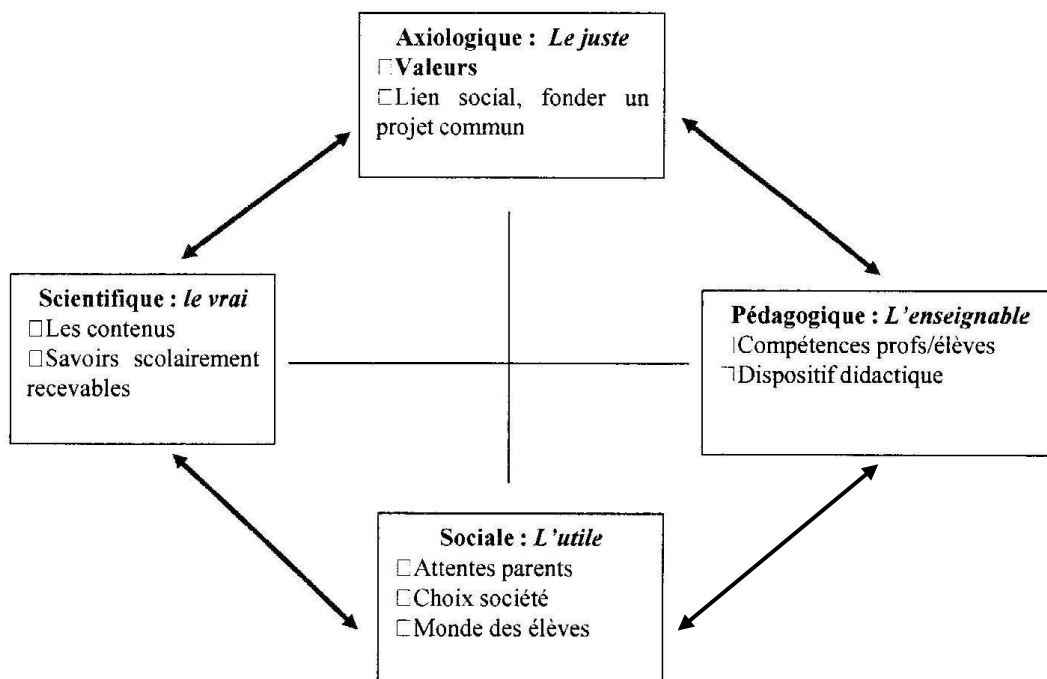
**Axiologique : *Le juste***
□Valeurs
□Lien social, fonder un projet commun

**Scientifique : *le vrai***
□Les contenus
□Savoirs scolairement recevables

**Pédagogique : *L'enseignable***
□Compétences profs/élèves
□Dispositif didactique

**Sociale : *L'utile***
□Attentes parents
□Choix société
□Monde des élèves